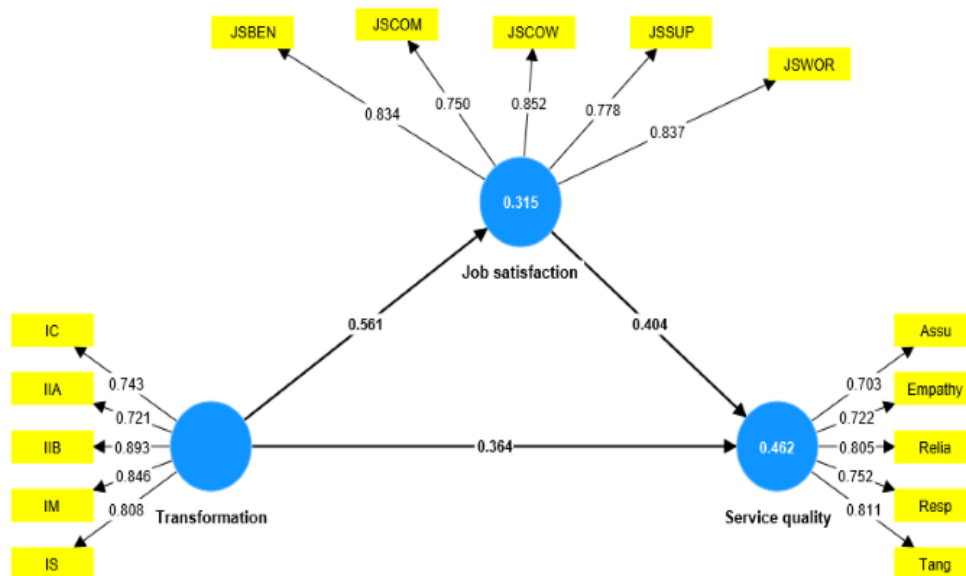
JSBEN
JSCOM
JSCOW
JSSUP
JSWOR
0.834
0.750
0.852
0.778
0.837
0.315
Job satisfaction
0.561
0.404
IC
IIA
IIB
IM
IS
0.743
0.721
0.893
0.846
0.808
Transformation
0.364
0.462
Service quality
Assu
Empathy
Relia
Resp
Tang
0.703
0.722
0.805
0.752
0.811